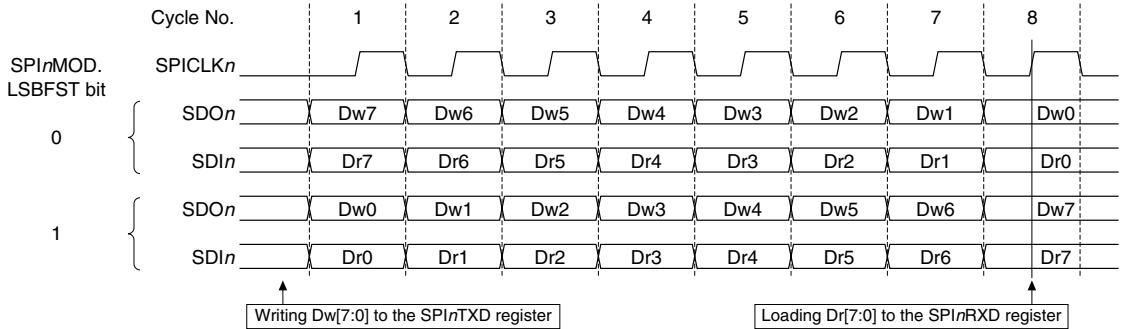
Cycle No. 1 2 3 4 5 6 7 8

SPI*n*MOD. LSBFST bit

SPICLK*n*

0

SDO*n* Dw7 Dw6 Dw5 Dw4 Dw3 Dw2 Dw1 Dw0

SDI*n* Dr7 Dr6 Dr5 Dr4 Dr3 Dr2 Dr1 Dr0

1

SDO*n* Dw0 Dw1 Dw2 Dw3 Dw4 Dw5 Dw6 Dw7

SDI*n* Dr0 Dr1 Dr2 Dr3 Dr4 Dr5 Dr6 Dr7

Writing Dw[7:0] to the SPI*n*TXD register

Loading Dr[7:0] to the SPI*n*RXD register